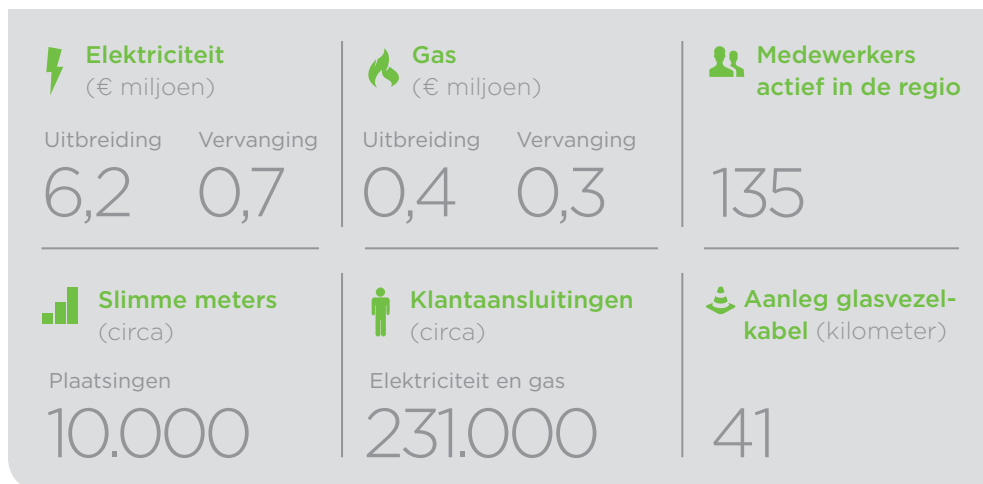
Elektriciteit
(€ miljoen)

Uitbreiding Vervanging
6,2 0,7

Gas
(€ miljoen)

Uitbreiding Vervanging
0,4 0,3

Medewerkers actief in de regio

135

Slimme meters
(circa)

Plaatsingen
10.000

Klantaansluitingen
(circa)

Elektriciteit en gas
231.000

Aanleg glasvezelkabel (kilometer)

41